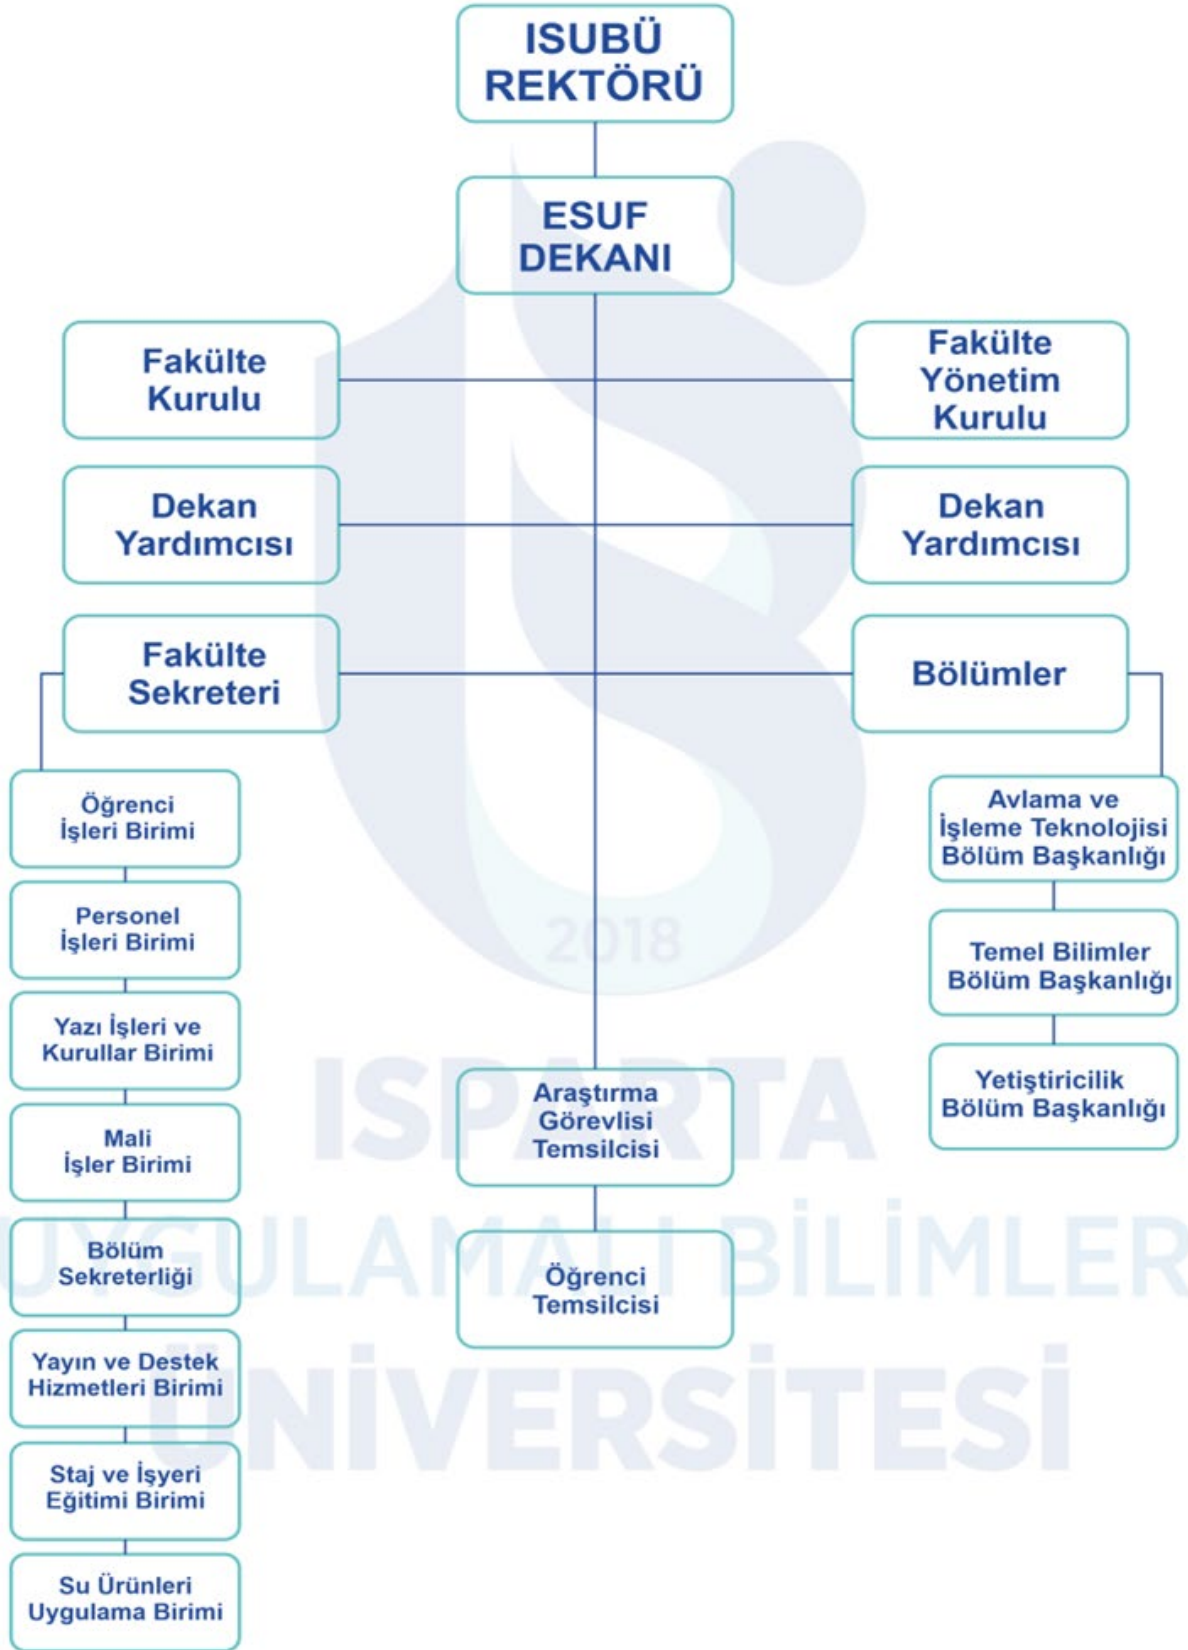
ISUBÜ REKTÖRÜ

ESUF DEKANI

Fakülte Kurulu

Fakülte Yönetim Kurulu

Dekan Yardımcısı

Dekan Yardımcısı

Fakülte Sekreteri

Bölümler

Öğrenci İşleri Birimi

Personel İşleri Birimi

Yazı İşleri ve Kurullar Birimi

Mali İşler Birimi

Bölüm Sekreterliği

Yayın ve Destek Hizmetleri Birimi

Staj ve İşyeri Eğitimi Birimi

Su Ürünleri Uygulama Birimi

Avlama ve İşleme Teknolojisi Bölüm Başkanlığı

Temel Bilimler Bölüm Başkanlığı

Yetiştiricilik Bölüm Başkanlığı

Araştırma Görevlisi Temsilcisi

Öğrenci Temsilcisi

2018

ISPARTA UYGULAMALI BİLİMLER ÜNİVERSİTESİ